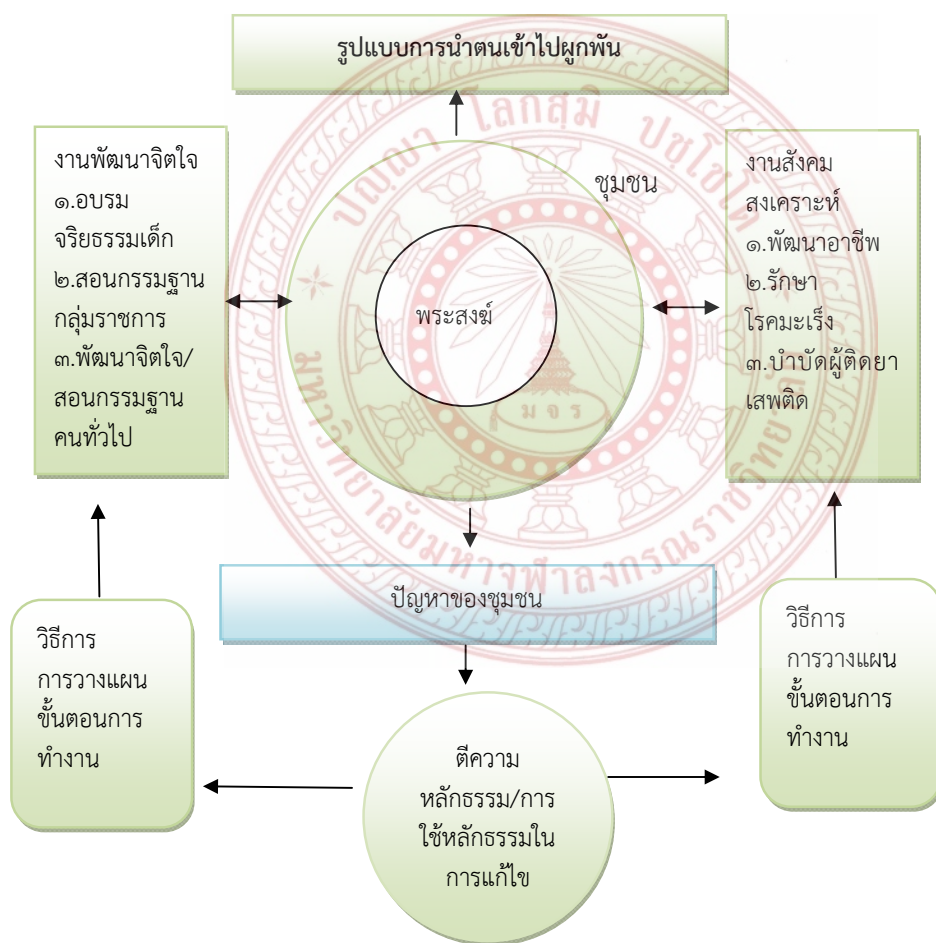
รูปแบบการนำตนเข้าไปผูกพัน

งานพัฒนาจิตใจ
๑.อบรมจริยธรรมเด็ก
๒.สอนกรรมฐานกลุ่มราชการ
๓.พัฒนาจิตใจ/สอนกรรมฐานคนทั่วไป

ชุมชน

พระสงฆ์

งานสังคมสงเคราะห์
๑.พัฒนาอาชีพ
๒.รักษาโรคมะเร็ง
๓.บำบัดผู้ติดยาเสพติด

ปัญหาของชุมชน

วิธีการ
การวางแผน
ขั้นตอนการทำงาน

ตีความหลักธรรม/การใช้หลักธรรมในการแก้ไข

วิธีการ
การวางแผน
ขั้นตอนการทำงาน

มหาวิทยาลัยมหาจุฬาลงกรณราชวิทยาลัย
ปณฺณา โลกสฺมิ ปชฺโชโต
มจร